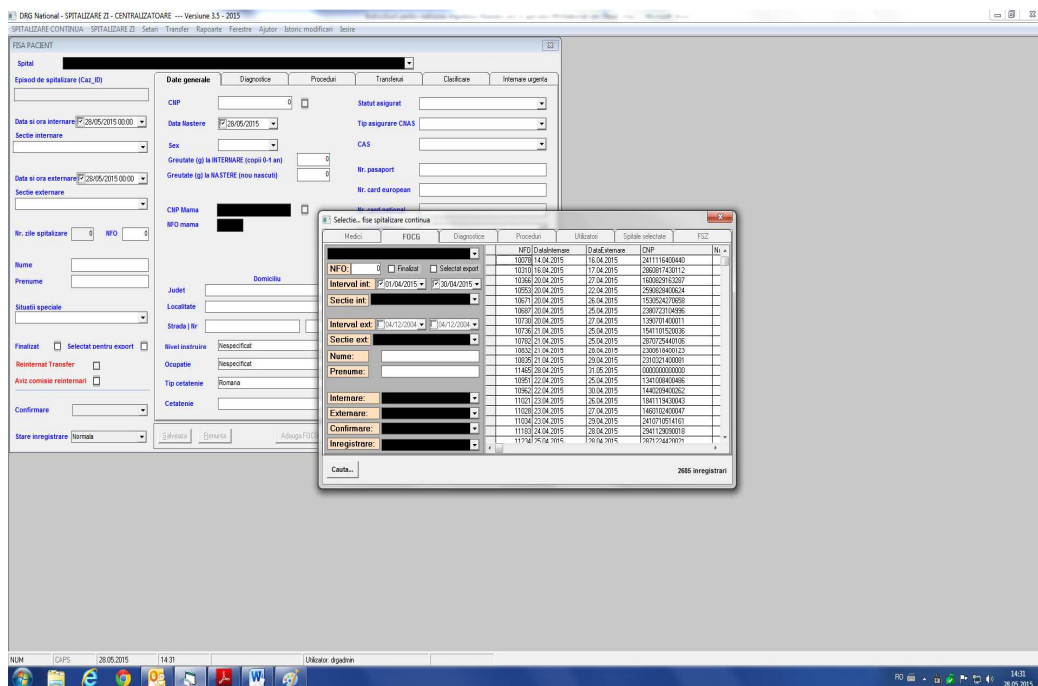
DRG National - SPITALIZARE ZI - CENTRALIZATOARE --- Versiune 3.5 - 2015

SPITALIZARE CONTINUA SPITALIZARE ZI Setari Transfer Rapoarte Ferestre Ajutor Istoric modificari Iesire

FISA PACIENT

Spital

Episod de spitalizare (Caz_ID)

Data si ora internare 28/05/2015 00:00

Sectie internare

Data si ora externare 28/05/2015 00:00

Sectie externare

Nr. zile spitalizare 0 NFO 0

Nume

Prenume

Situatii speciale

Finalizat Selectat pentru export

Reinternat Transfer

Aviz comisie reinternari

Confirmare

Stare inregistrare Normala

Date generale | Diagnostice | Proceduri | Transferuri | Clasificare | Internare urgenta

CNP 0

Data Nastere 28/05/2015

Sex

Greutate (g) la INTERNARE (copii 0-1 an) 0

Greutate (g) la NASTERE (nou nascuti) 0

CNP Mama

NFO mama

Domiciliu

Judet

Localitate

Strada | Nr

Nivel instruire Nespecificat

Ocupatie Nespecificat

Tip cetatenie Romana

Cetatenie

Statut asigurat

Tip asigurare CNAS

CAS

Nr. pasaport

Nr. card european

Nr. card national

Salveaza Renunta Adauga FOCG

Selectie... fise spitalizare continua

Medici | FOCG | Diagnostice | Proceduri | Utilizatori | Spitale selectate | FSZ

NFO: 0 Finalizat Selectat export

Interval int: 01/04/2015 30/04/2015

Sectie int:

Interval ext: 04/12/2004 04/12/2004

Sectie ext:

Nume:

Prenume:

Internare:

Externare:

Confirmare:

Inregistrare:

| NFO | DataInternare | DataExternare | CNP |
|---|---|---|---|
| 10078 | 14.04.2015 | 16.04.2015 | 2411116400440 |
| 10310 | 16.04.2015 | 17.04.2015 | 2860817430112 |
| 10366 | 20.04.2015 | 27.04.2015 | 1600829163287 |
| 10553 | 20.04.2015 | 22.04.2015 | 2590828400624 |
| 10671 | 20.04.2015 | 26.04.2015 | 1530524270658 |
| 10687 | 20.04.2015 | 25.04.2015 | 2380723104996 |
| 10730 | 20.04.2015 | 27.04.2015 | 1390701400011 |
| 10736 | 21.04.2015 | 25.04.2015 | 1541101520036 |
| 10782 | 21.04.2015 | 25.04.2015 | 2870725440106 |
| 10832 | 21.04.2015 | 28.04.2015 | 2300618400123 |
| 10835 | 21.04.2015 | 29.04.2015 | 2310321400081 |
| 11465 | 28.04.2015 | 31.05.2015 | 0000000000000 |
| 10951 | 22.04.2015 | 25.04.2015 | 1341008400466 |
| 10962 | 22.04.2015 | 30.04.2015 | 1440209400262 |
| 11021 | 23.04.2015 | 26.04.2015 | 1841119430043 |
| 11028 | 23.04.2015 | 27.04.2015 | 1460102400047 |
| 11034 | 23.04.2015 | 29.04.2015 | 2410710514161 |
| 11183 | 24.04.2015 | 28.04.2015 | 2941129090018 |
| 11234 | 25.04.2015 | 28.04.2015 | 2871224420021 |

Cauta...

2685 inregistrari

NUM CAPS 28.05.2015 14:31 Utilizator: drgadmin

RO 14:31 28.05.2015